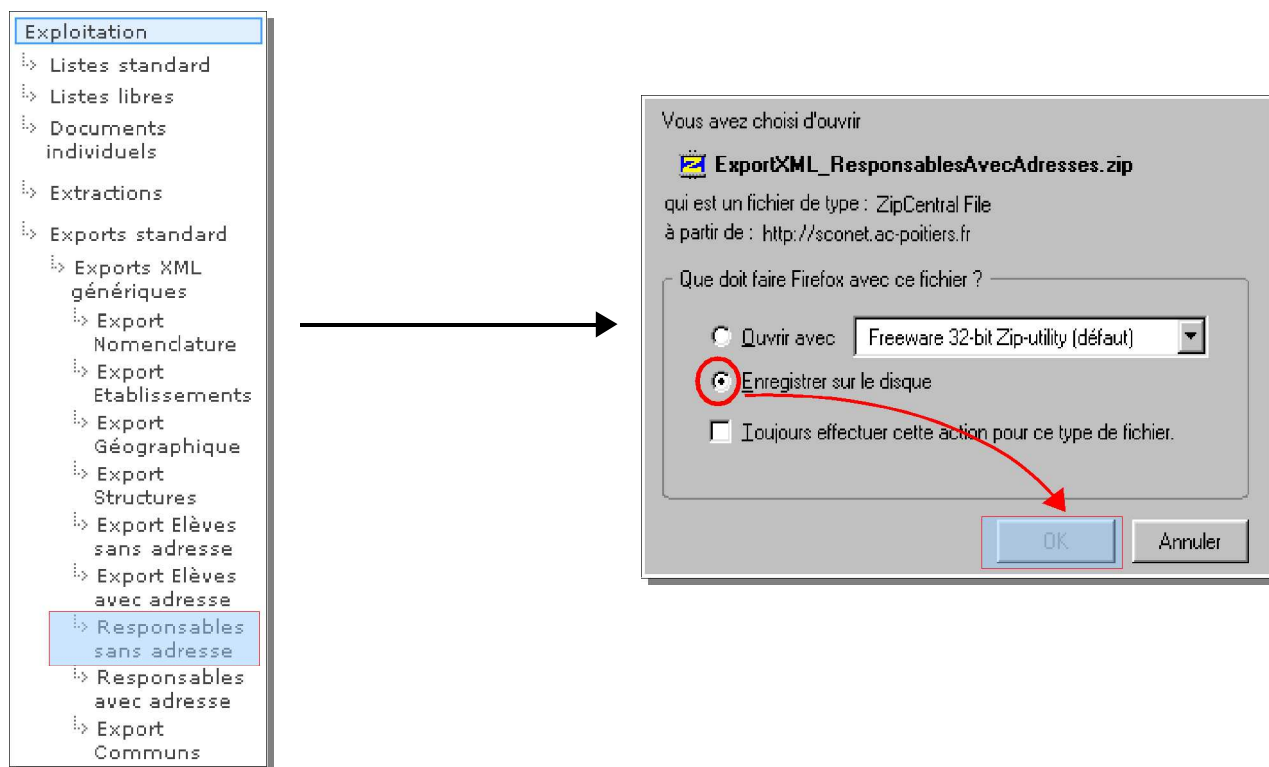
Exploitation
Listes standard
Listes libres
Documents individuels
Extractions
Exports standard
Exports XML génériques
Export Nomenclature
Export Etablissements
Export Géographique
Export Structures
Export Elèves sans adresse
Export Elèves avec adresse
Responsables sans adresse
Responsables avec adresse
Export Communs

Vous avez choisi d'ouvrir
ExportXML_ResponsablesAvecAdresses.zip
qui est un fichier de type : ZipCentral File
à partir de : http://sconet.ac-poitiers.fr
Que doit faire Firefox avec ce fichier ?
Ouvrir avec Freeware 32-bit Zip-utility (défaut)
Enregistrer sur le disque
Toujours effectuer cette action pour ce type de fichier.
OK Annuler